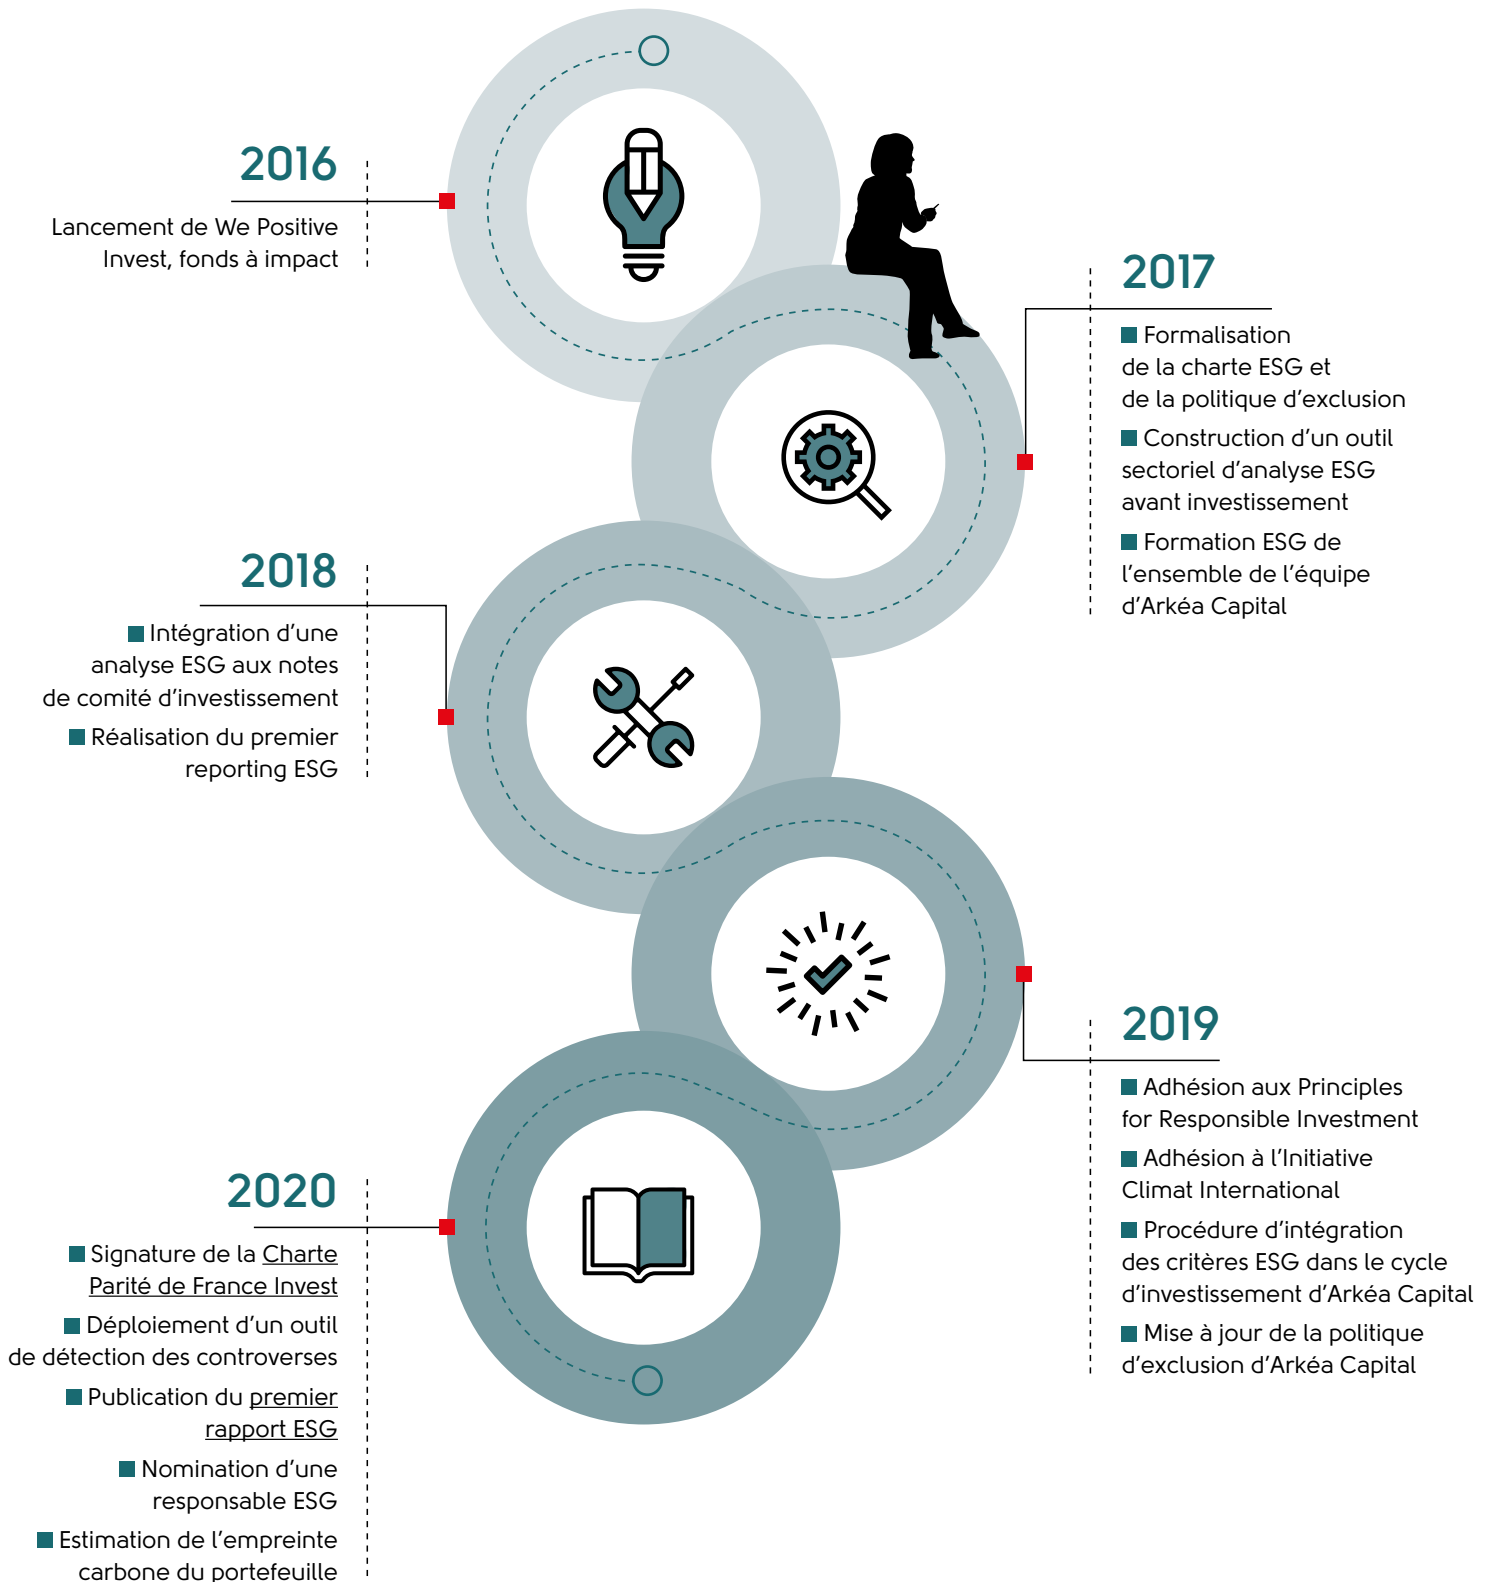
2016

Lancement de We Positive Invest, fonds à impact

2017

Formalisation de la charte ESG et de la politique d'exclusion

Construction d'un outil sectoriel d'analyse ESG avant investissement

Formation ESG de l'ensemble de l'équipe d'Arkéa Capital

2018

Intégration d'une analyse ESG aux notes de comité d'investissement

Réalisation du premier reporting ESG

2019

Adhésion aux Principles for Responsible Investment

Adhésion à l'Initiative Climat International

Procédure d'intégration des critères ESG dans le cycle d'investissement d'Arkéa Capital

Mise à jour de la politique d'exclusion d'Arkéa Capital

2020

Signature de la Charte Parité de France Invest

Déploiement d'un outil de détection des controverses

Publication du premier rapport ESG

Nomination d'une responsable ESG

Estimation de l'empreinte carbone du portefeuille